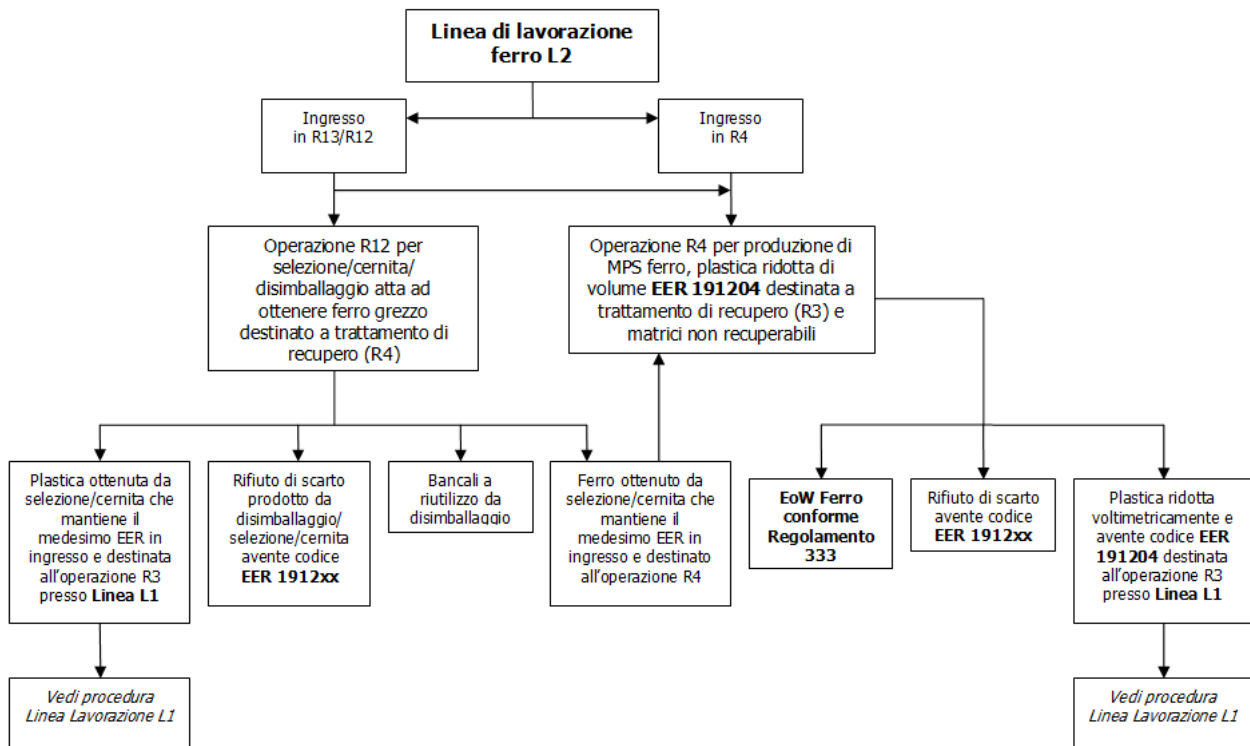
Linea di lavorazione ferro L2

Ingresso in R13/R12

Ingresso in R4

Operazione R12 per selezione/cernita/ disimballaggio atta ad ottenere ferro grezzo destinato a trattamento di recupero (R4)

Operazione R4 per produzione di MPS ferro, plastica ridotta di volume **EER 191204** destinata a trattamento di recupero (R3) e matrici non recuperabili

Plastica ottenuta da selezione/cernita che mantiene il medesimo EER in ingresso e destinata all'operazione R3 presso **Linea L1**

Rifiuto di scarto prodotto da disimballaggio/ selezione/cernita avente codice **EER 1912xx**

Bancali a riutilizzo da disimballaggio

Ferro ottenuto da selezione/cernita che mantiene il medesimo EER in ingresso e destinato all'operazione R4

**EoW Ferro conforme Regolamento 333**

Rifiuto di scarto avente codice **EER 1912xx**

Plastica ridotta voltimetricamente e avente codice **EER 191204** destinata all'operazione R3 presso **Linea L1**

*Vedi procedura Linea Lavorazione L1*

*Vedi procedura Linea Lavorazione L1*